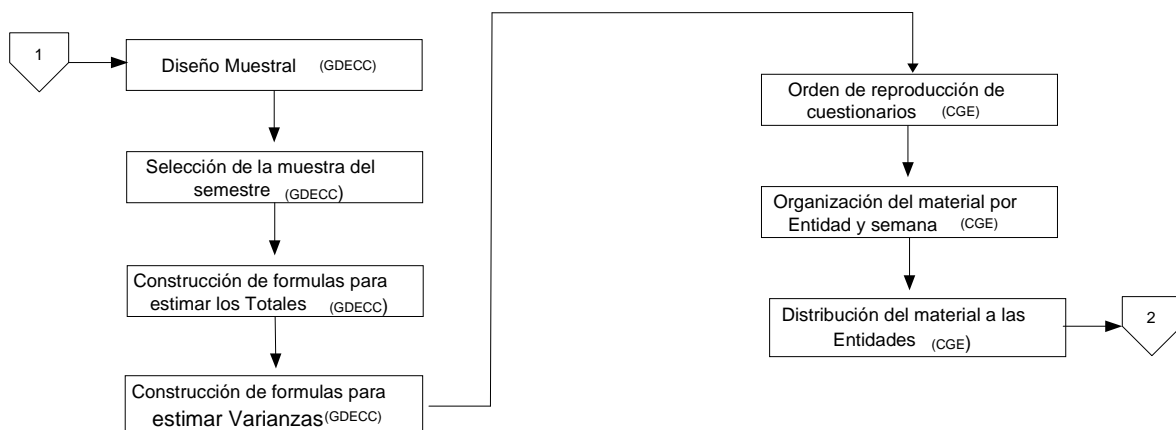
1

Diseño Muestral (GDECC)

Selección de la muestra del semestre (GDECC)

Construcción de formulas para estimar los Totales (GDECC)

Construcción de formulas para estimar Varianzas(GDECC)

Orden de reproducción de cuestionarios (CGE)

Organización del material por Entidad y semana (CGE)

Distribución del material a las Entidades (CGE)

2